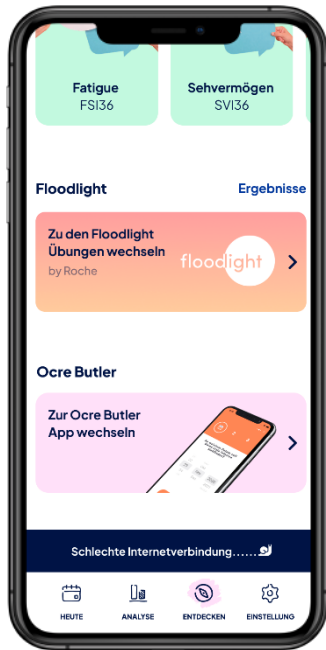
Fatigue
FSI36

Sehvermögen
SVI36

Floodlight

Ergebnisse

Zu den Floodlight Übungen wechseln
by Roche

floodlight

Ocre Butler

Zur Ocre Butler App wechseln

Schlechte Internetverbindung......

HEUTE

ANALYSE

ENTDECKEN

EINSTELLUNG